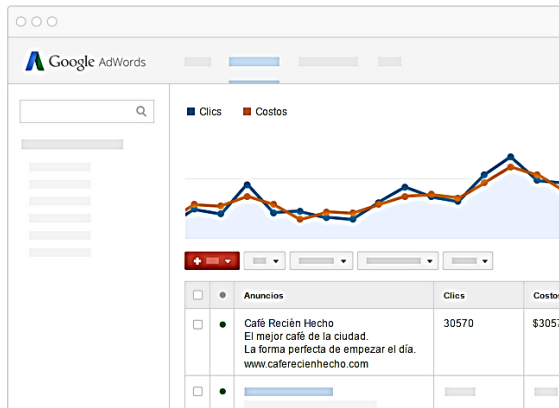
Google AdWords

Clics Costos

| | | Anuncios | Clics | Costos |
|---|---|---|---|---|
| | | Café Recién Hecho<br>El mejor café de la ciudad.<br>La forma perfecta de empezar el día.<br>www.caferecienhecho.com | 30570 | $3057 |